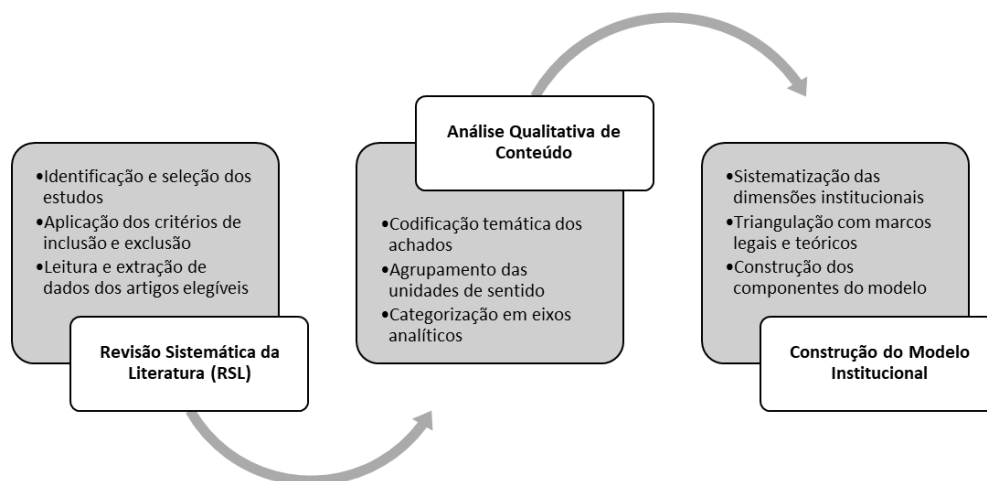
•Identificação e seleção dos estudos
•Aplicação dos critérios de inclusão e exclusão
•Leitura e extração de dados dos artigos elegíveis

Revisão Sistemática da Literatura (RSL)

Análise Qualitativa de Conteúdo

•Codificação temática dos achados
•Agrupamento das unidades de sentido
•Categorização em eixos analíticos

•Sistematização das dimensões institucionais
•Triangulação com marcos legais e teóricos
•Construção dos componentes do modelo

Construção do Modelo Institucional